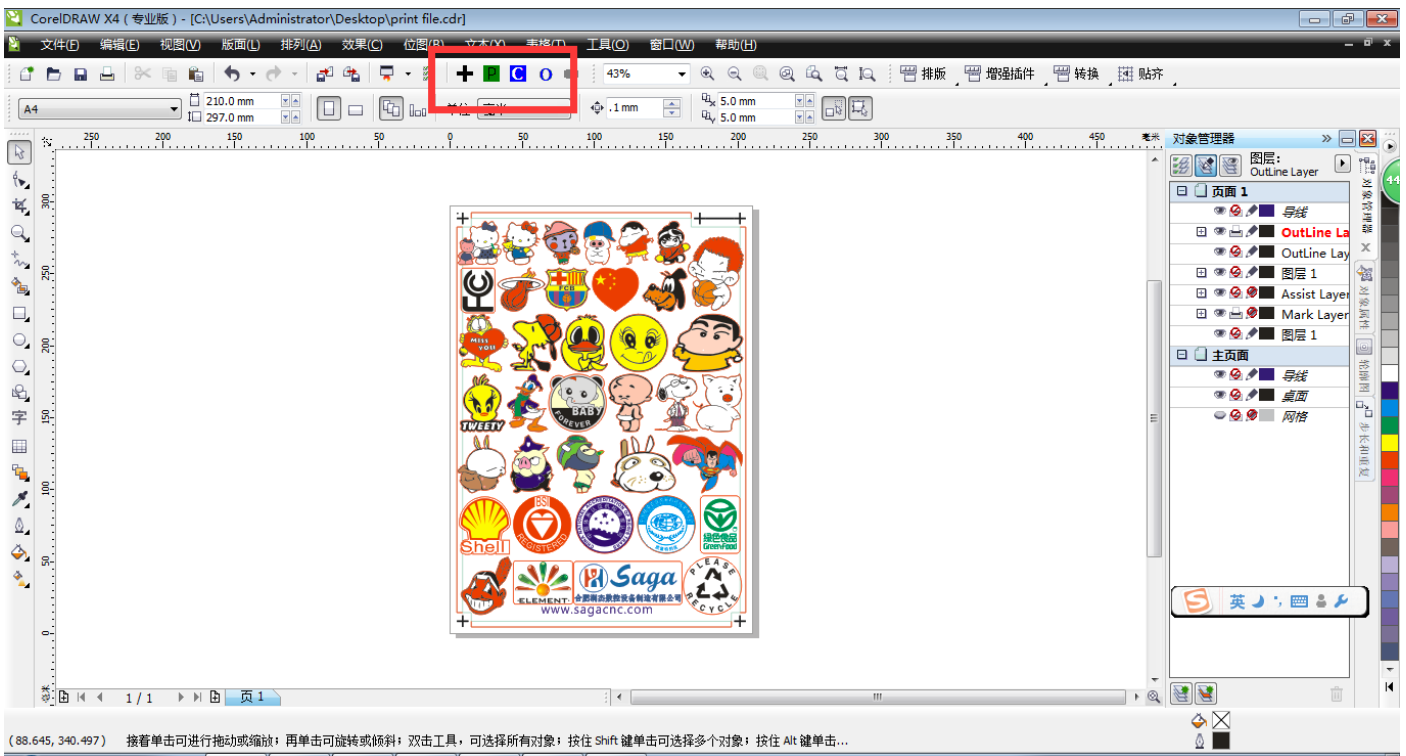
CorelDRAW X4 ( 专业版 ) - [C:\Users\Administrator\Desktop\print file.cdr]

文件(F) 编辑(E) 视图(V) 版面(L) 排列(A) 效果(C) 位图(B) 文本(X) 表格(T) 工具(O) 窗口(W) 帮助(H)

P C O

43%

排版 增强插件 转换 贴齐

A4

210.0 mm

297.0 mm

单位 毫米

.1 mm

5.0 mm

5.0 mm

250 200 150 100 50 0 50 100 150 200 250 300 350 400 450 毫米

300 250 200 150 100 50 0

对象管理器

图层:
OutLine Layer

页面 1
导线
OutLine La
OutLine Lay
图层 1
Assist Layer
Mark Layer
图层 1
主页面
导线
桌面
网格

对象管理器
对象属性
轮廓图
步长和重复

英

FCB

MISS YOU

TWEETY

BABY FOREVER

Shell

BSI REGISTERED

绿色食品 GreenFood

ELEMENT

Saga

合肥萨迦数控设备制造有限公司

www.sagacnc.com

PLEASE RECYCLE

1 / 1 页 1

(88.645, 340.497) 接着单击可进行拖动或缩放；再单击可旋转或倾斜；双击工具，可选择所有对象；按住 Shift 键单击可选择多个对象；按住 Alt 键单击...